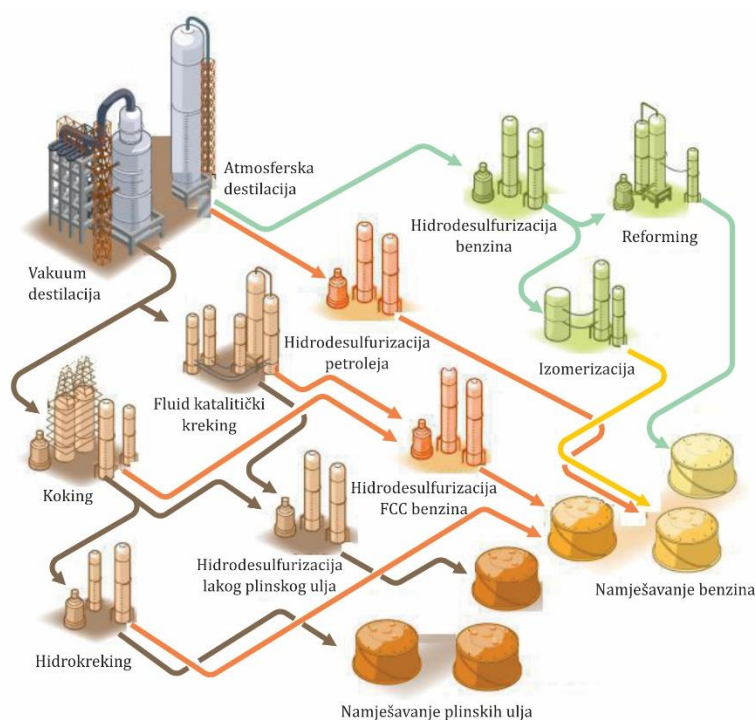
Atmosferska destilacija

Hidrodesulfurizacija benzina

Reforming

Vakuum destilacija

Hidrodesulfurizacija petroleja

Izomerizacija

Fluid katalitički kreking

Koking

Hidrodesulfurizacija FCC benzina

Hidrodesulfurizacija lakog plinskog ulja

Namješavanje benzina

Hidrokreking

Namješavanje plinskih ulja